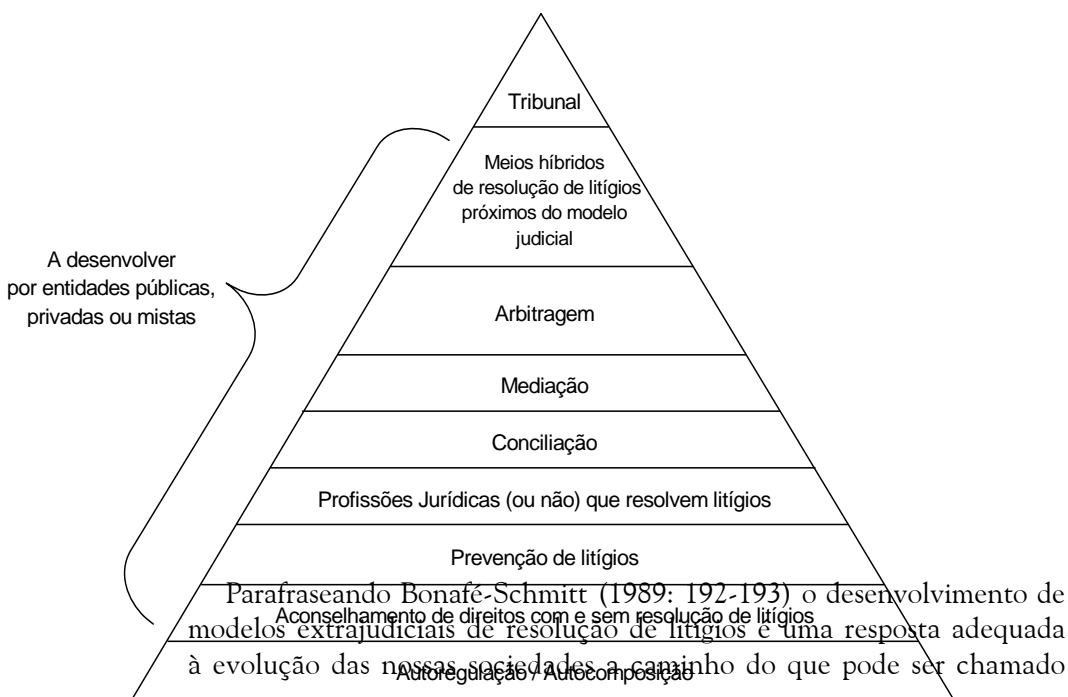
Tribunal

Meios híbridos de resolução de litígios próximos do modelo judicial

A desenvolver por entidades públicas, privadas ou mistas

Arbitragem

Mediação

Conciliação

Profissões Jurídicas (ou não) que resolvem litígios

Prevenção de litígios

Aconselhamento de direitos com e sem resolução de litígios

Autoregulação / Autocomposição

Parafraseando Bonafé-Schmitt (1989: 192-193) o desenvolvimento de modelos extrajudiciais de resolução de litígios é uma resposta adequada à evolução das nossas sociedades a caminho do que pode ser chamado